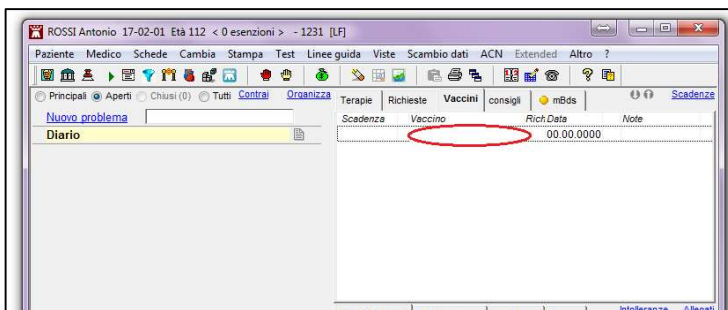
ROSSI Antonio 17-02-01 Età 112 < 0 esenzioni > - 1231 [LF]

Paziente Medico Schede Cambia Stampa Test Linee guida Viste Scambio dati ACN Extended Altro ?

Principali Aperti Chiusi (0) Tutti Contrai Organizza

Nuovo problema

Diario

Terapie Richieste Vaccini consigli mBds

Scadenze

| Scadenza | Vaccino | RichData | Note |
|---|---|---|---|
| | | 00.00.0000 | |

Intolleranze Allegati